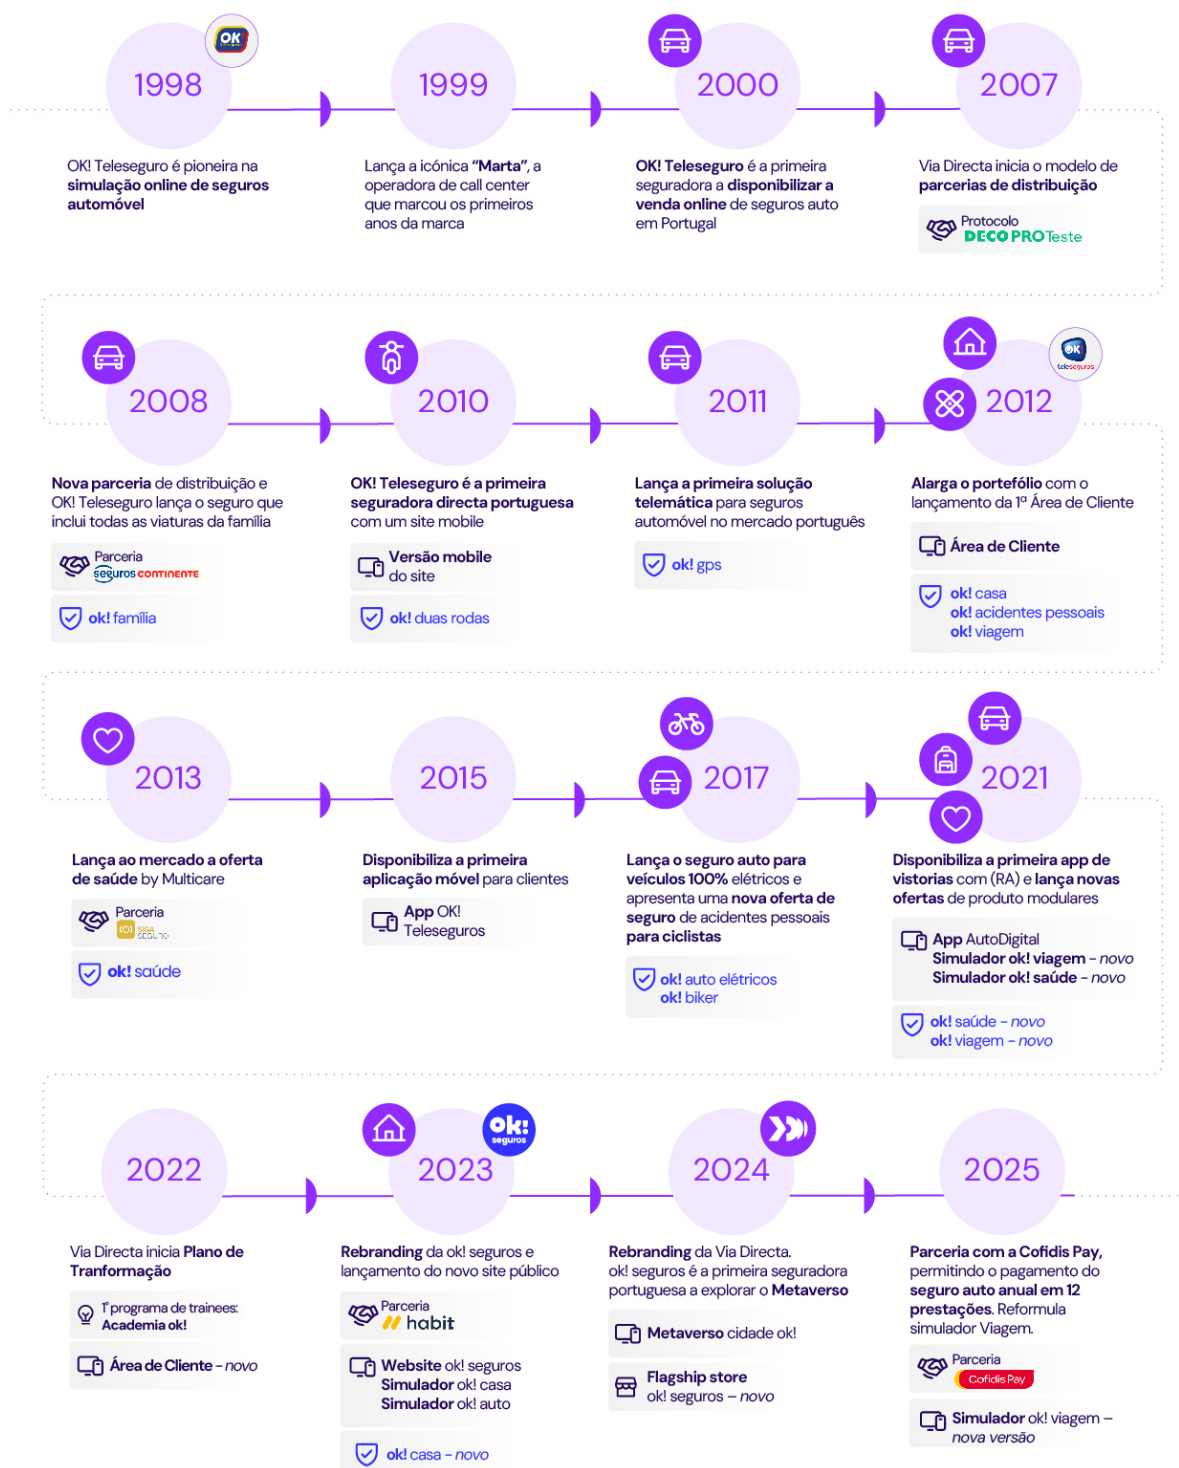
OK

1998

OK! Teleseguro é pioneira na **simulação online de seguros automóvel**

1999

Lança a icónica **"Marta"**, a operadora de call center que marcou os primeiros anos da marca

2000

**OK! Teleseguro** é a primeira seguradora a **disponibilizar a venda online** de seguros auto em Portugal

2007

Via Directa inicia o modelo de **parcerias de distribuição**

Protocolo DECO PROTeste

2008

**Nova parceria** de distribuição e OK! Teleseguro lança o seguro que inclui todas as viaturas da família

Parceria seguros CONTINENTE

ok! família

2010

**OK! Teleseguro é a primeira seguradora directa portuguesa** com um site mobile

**Versão mobile** do site

ok! duas rodas

2011

**Lança a primeira solução telemática** para seguros automóvel no mercado português

ok! gps

OK teleseguros

2012

**Alarga o portefólio** com o lançamento da 1ª Área de Cliente

Área de Cliente

ok! casa
ok! acidentes pessoais
ok! viagem

2013

**Lança ao mercado a oferta de saúde** by Multicare

Parceria SIGA SEGURO

ok! saúde

2015

**Disponibiliza a primeira aplicação móvel** para clientes

**App** OK! Teleseguros

2017

**Lança o seguro auto para veículos 100%** elétricos e apresenta uma **nova oferta de seguro** de acidentes pessoais **para ciclistas**

ok! auto elétricos
ok! biker

2021

**Disponibiliza a primeira app de vistorias** com (RA) e **lança novas ofertas** de produto modulares

**App** AutoDigital
**Simulador ok! viagem** – *novo*
**Simulador ok! saúde** – *novo*

ok! saúde – *novo*
ok! viagem – *novo*

2022

Via Directa inicia **Plano de Tranformação**

1º programa de trainees: **Academia ok!**

**Área de Cliente** – *novo*

ok! seguros

2023

**Rebranding** da ok! seguros e lançamento do novo site público

Parceria habit

**Website** ok! seguros
**Simulador** ok! casa
**Simulador** ok! auto

ok! casa – *novo*

2024

**Rebranding** da Via Directa. ok! seguros é a primeira seguradora portuguesa a explorar o **Metaverso**

**Metaverso** cidade ok!

**Flagship store** ok! seguros – *novo*

2025

**Parceria com a Cofidis Pay**, permitindo o pagamento do **seguro auto anual em 12 prestações**. Reformula simulador Viagem.

Parceria Cofidis Pay

**Simulador** ok! viagem – *nova versão*